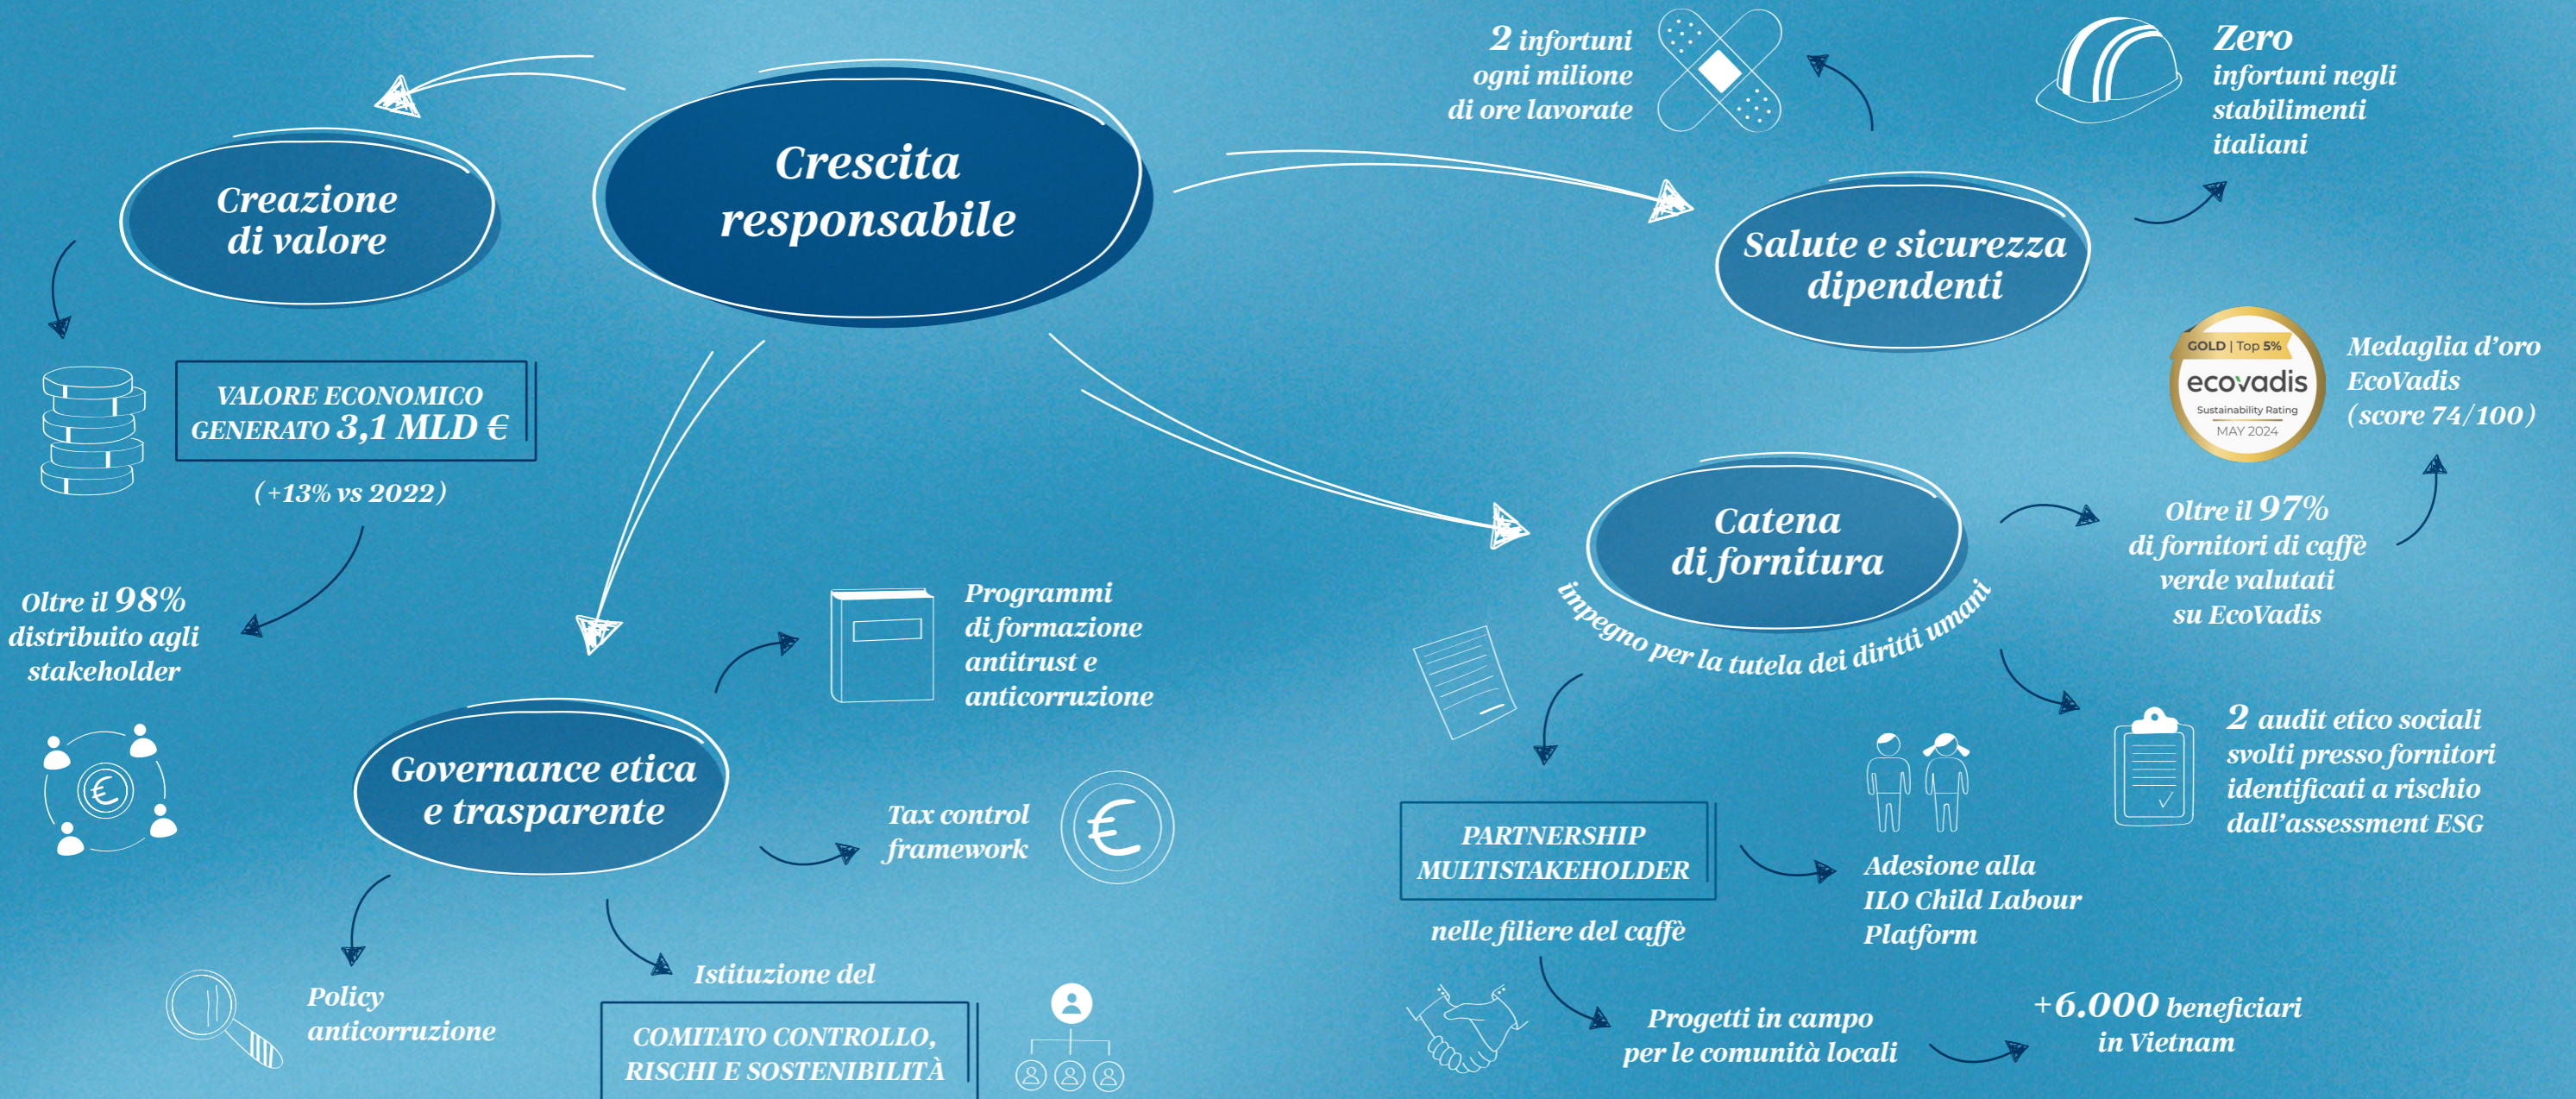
Crescita responsabile

Creazione di valore

VALORE ECONOMICO GENERATO 3,1 MLD €

(+13% vs 2022)

Oltre il 98% distribuito agli stakeholder

Governance etica e trasparente

Programmi di formazione antitrust e anticorruzione

Tax control framework

Policy anticorruzione

Istituzione del

COMITATO CONTROLLO, RISCHI E SOSTENIBILITÀ

2 infortuni ogni milione di ore lavorate

Zero infortuni negli stabilimenti italiani

Salute e sicurezza dipendenti

GOLD | Top 5%
ecovadis
Sustainability Rating
MAY 2024

Medaglia d'oro EcoVadis (score 74/100)

Catena di fornitura

impegno per la tutela dei diritti umani

Oltre il 97% di fornitori di caffè verde valutati su EcoVadis

2 audit etico sociali svolti presso fornitori identificati a rischio dall'assessment ESG

PARTNERSHIP MULTISTAKEHOLDER

nelle filiere del caffè

Adesione alla ILO Child Labour Platform

Progetti in campo per le comunità locali

+6.000 beneficiari in Vietnam